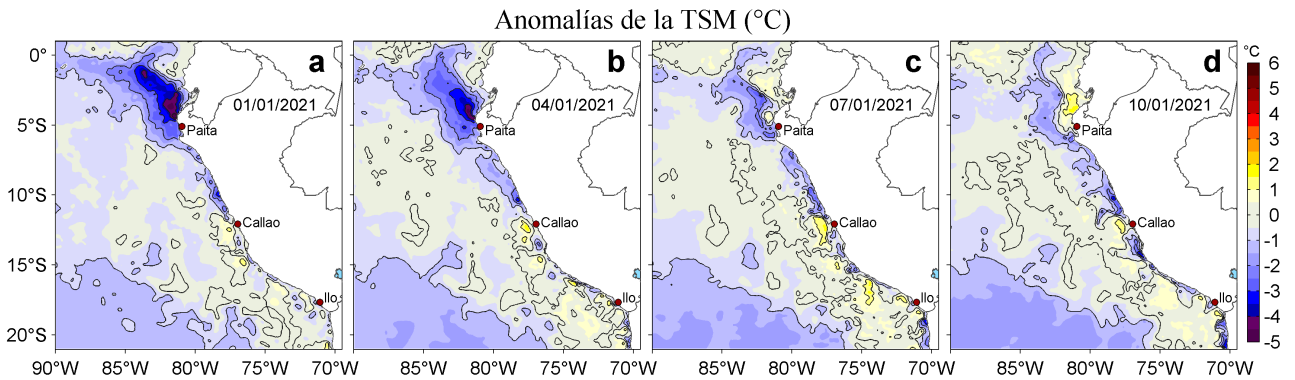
Anomalías de la TSM (°C)

a
01/01/2021
Paita
Callao
Ilo

b
04/01/2021
Paita
Callao
Ilo

c
07/01/2021
Paita
Callao
Ilo

d
10/01/2021
Paita
Callao
Ilo

0°
5°S
10°S
15°S
20°S

90°W 85°W 80°W 75°W 70°W
85°W 80°W 75°W 70°W
85°W 80°W 75°W 70°W
85°W 80°W 75°W 70°W

°C
6
5
4
3
2
1
0
-1
-2
-3
-4
-5